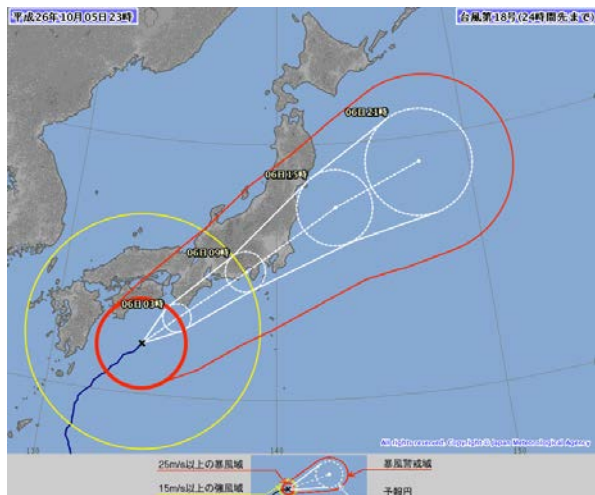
平成26年10月05日23時

台風第18号(24時間先まで)

06日21時

06日15時

06日09時

06日03時

140

150

130

All rights reserved. Copyright © Japan Meteorological Agency

25m/s以上の暴風域

15m/s以上の強風域

暴風警戒域

予報円